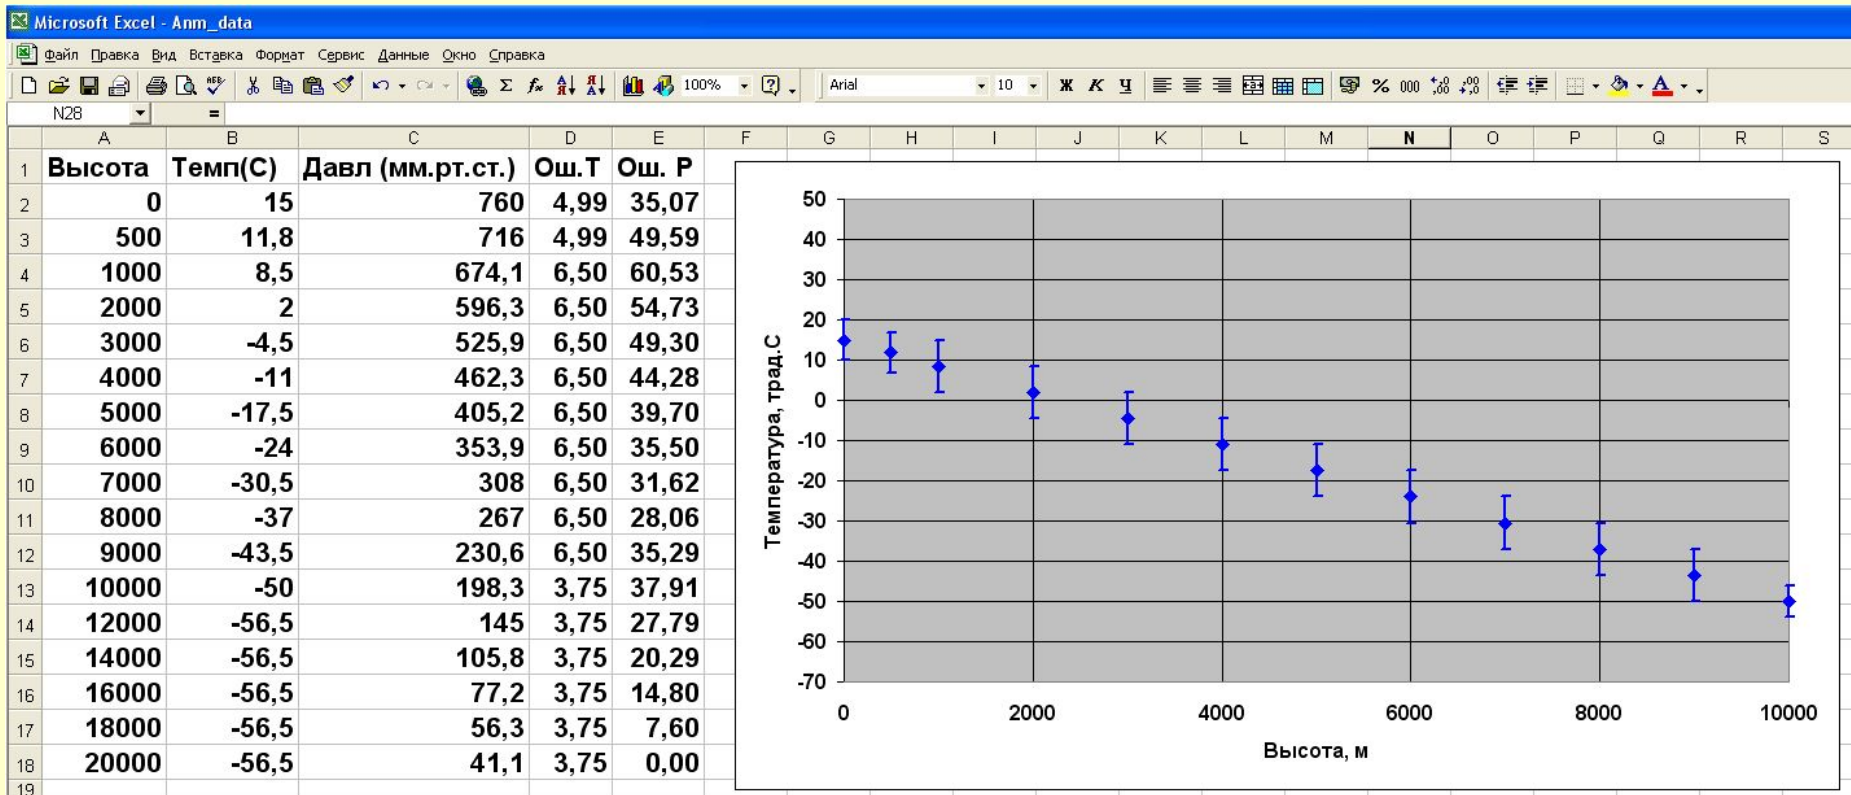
Microsoft Excel - Anm_data

Файл Правка Вид Вставка Формат Сервис Данные Окно Справка

100% Arial 10 Ж К Ч % 000

N28 =

| | A | B | C | D | E |
|---|---|---|---|---|---|
| 1 | Высота | Темп(С) | Давл (мм.рт.ст.) | Ош.Т | Ош. Р |
| 2 | 0 | 15 | 760 | 4,99 | 35,07 |
| 3 | 500 | 11,8 | 716 | 4,99 | 49,59 |
| 4 | 1000 | 8,5 | 674,1 | 6,50 | 60,53 |
| 5 | 2000 | 2 | 596,3 | 6,50 | 54,73 |
| 6 | 3000 | -4,5 | 525,9 | 6,50 | 49,30 |
| 7 | 4000 | -11 | 462,3 | 6,50 | 44,28 |
| 8 | 5000 | -17,5 | 405,2 | 6,50 | 39,70 |
| 9 | 6000 | -24 | 353,9 | 6,50 | 35,50 |
| 10 | 7000 | -30,5 | 308 | 6,50 | 31,62 |
| 11 | 8000 | -37 | 267 | 6,50 | 28,06 |
| 12 | 9000 | -43,5 | 230,6 | 6,50 | 35,29 |
| 13 | 10000 | -50 | 198,3 | 3,75 | 37,91 |
| 14 | 12000 | -56,5 | 145 | 3,75 | 27,79 |
| 15 | 14000 | -56,5 | 105,8 | 3,75 | 20,29 |
| 16 | 16000 | -56,5 | 77,2 | 3,75 | 14,80 |
| 17 | 18000 | -56,5 | 56,3 | 3,75 | 7,60 |
| 18 | 20000 | -56,5 | 41,1 | 3,75 | 0,00 |
| 19 | | | | | |

F G H I J K L M N O P Q R S

Температура, трад.С
50 40 30 20 10 0 -10 -20 -30 -40 -50 -60 -70
0 2000 4000 6000 8000 10000
Высота, м